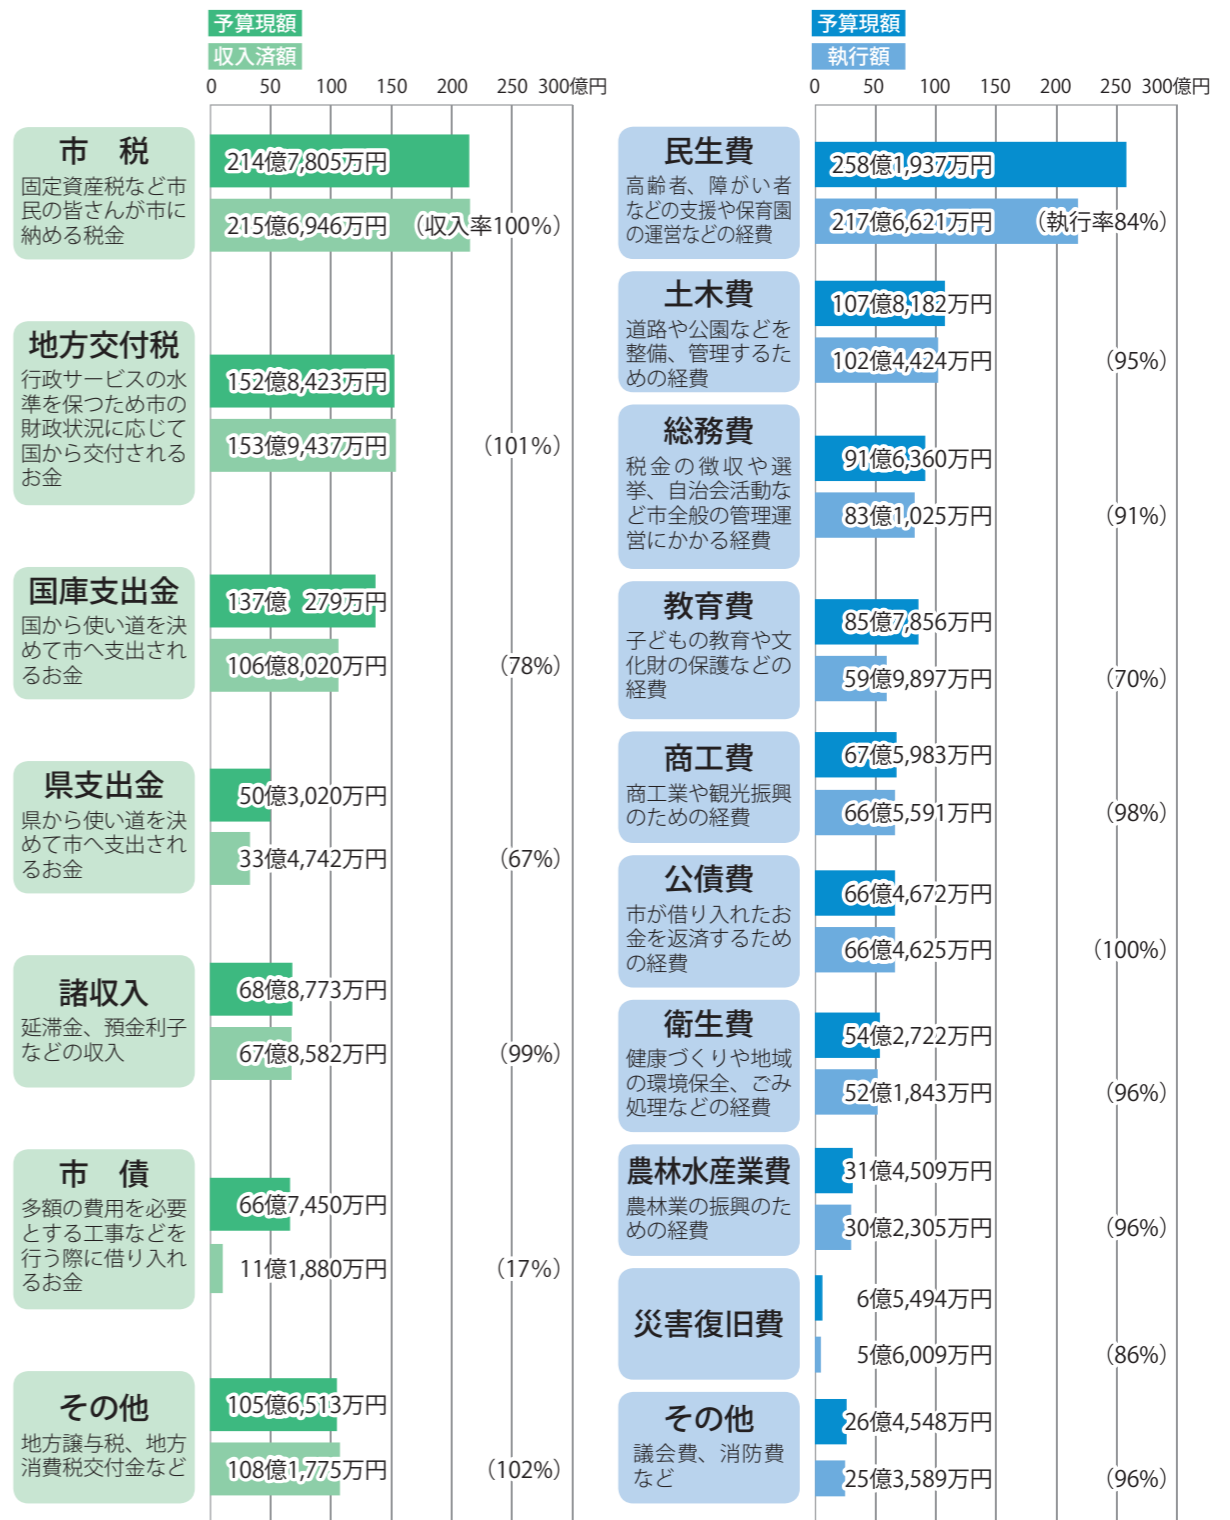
予算現額
収入済額
0 50 100 150 200 250 300億円

市 税
固定資産税など市民の皆さんが市に納める税金
214億7,805万円
215億6,946万円 (収入率100%)

地方交付税
行政サービスの水準を保つため市の財政状況に応じて国から交付されるお金
152億8,423万円
153億9,437万円 (101%)

国庫支出金
国から使い道を決めて市へ支出されるお金
137億 279万円
106億8,020万円 (78%)

県支出金
県から使い道を決めて市へ支出されるお金
50億3,020万円
33億4,742万円 (67%)

諸収入
延滞金、預金利子などの収入
68億8,773万円
67億8,582万円 (99%)

市 債
多額の費用を必要とする工事などを行う際に借り入れるお金
66億7,450万円
11億1,880万円 (17%)

その他
地方譲与税、地方消費税交付金など
105億6,513万円
108億1,775万円 (102%)

予算現額
執行額
0 50 100 150 200 250 300億円

民生費
高齢者、障がい者などの支援や保育園の運営などの経費
258億1,937万円
217億6,621万円 (執行率84%)

土木費
道路や公園などを整備、管理するための経費
107億8,182万円
102億4,424万円 (95%)

総務費
税金の徴収や選挙、自治会活動など市全般の管理運営にかかる経費
91億6,360万円
83億1,025万円 (91%)

教育費
子どもの教育や文化財の保護などの経費
85億7,856万円
59億9,897万円 (70%)

商工費
商工業や観光振興のための経費
67億5,983万円
66億5,591万円 (98%)

公債費
市が借り入れたお金を返済するための経費
66億4,672万円
66億4,625万円 (100%)

衛生費
健康づくりや地域の環境保全、ごみ処理などの経費
54億2,722万円
52億1,843万円 (96%)

農林水産業費
農林業の振興のための経費
31億4,509万円
30億2,305万円 (96%)

災害復旧費
6億5,494万円
5億6,009万円 (86%)

その他
議会費、消防費など
26億4,548万円
25億3,589万円 (96%)